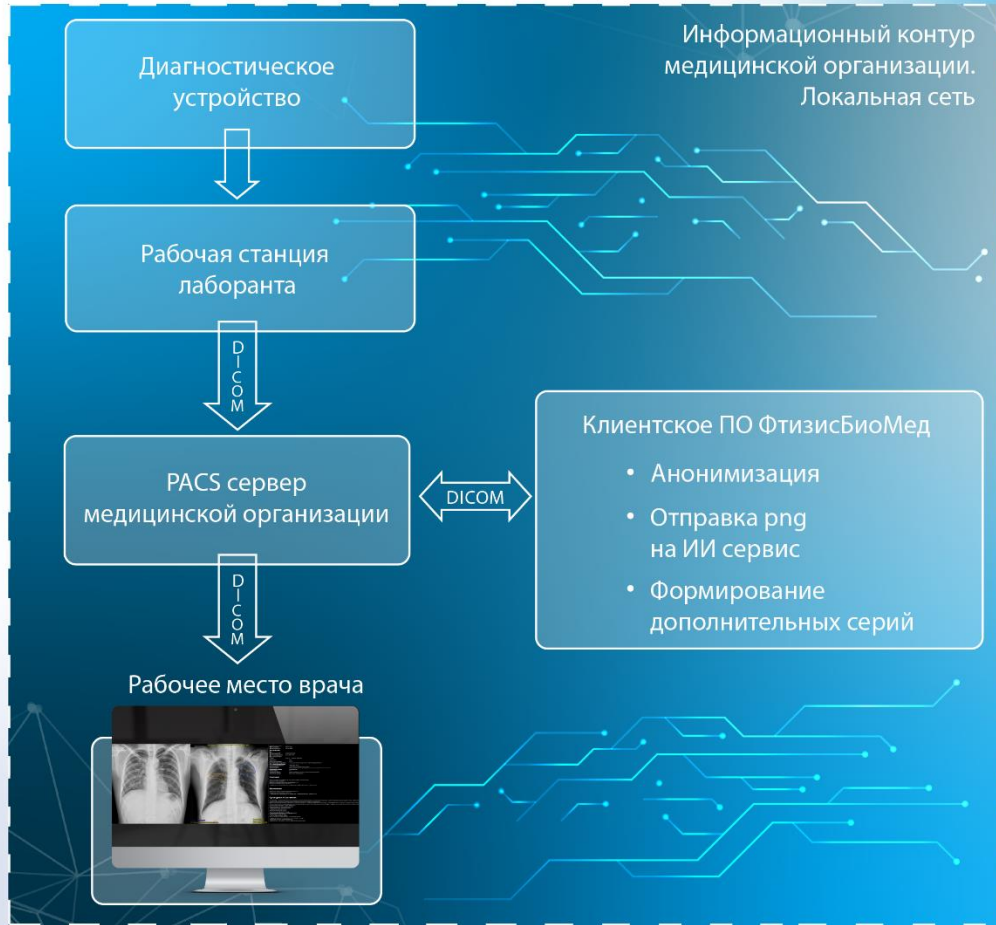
Информационный контур медицинской организации. Локальная сеть

Диагностическое устройство

Рабочая станция лаборанта

DICOM

PACS сервер медицинской организации

DICOM

Клиентское ПО ФтизисБиоМед

• Анонимизация

• Отправка png на ИИ сервис

• Формирование дополнительных серий

DICOM

Рабочее место врача